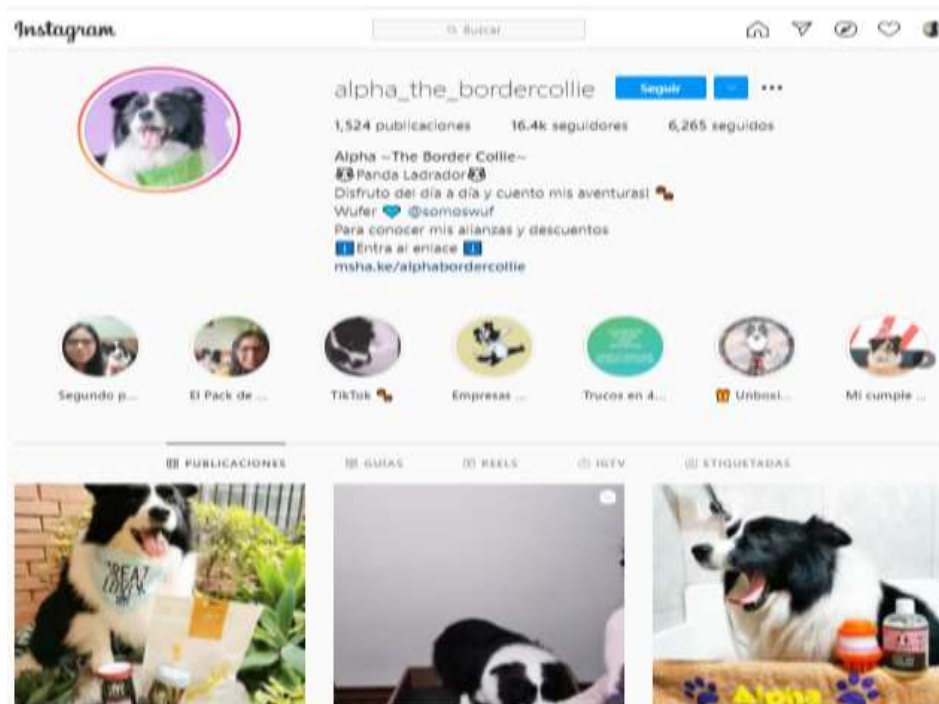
Instagram

Buscar

alpha_the_bordercollie Seguir

1,524 publicaciones 16.4k seguidores 6,265 seguidos

Alpha ~The Border Collie~
🐼Panda Ladrador🐼
Disfruto del día a día y cuento mis aventuras! 🐾
Wufer 💙 @somoswuf
Para conocer mis alianzas y descuentos
⬇️Entra al enlace ⬇️
msha.ke/alphabordercollie

Segundo p...
El Pack de ...
TikTok 🐾
Empresas ...
Trucos en 4...
🎁 Unboxi...
Mi cumple ...

PUBLICACIONES GUÍAS REELS IGTV ETIQUETADAS

GREAT
LOOK

Alpha